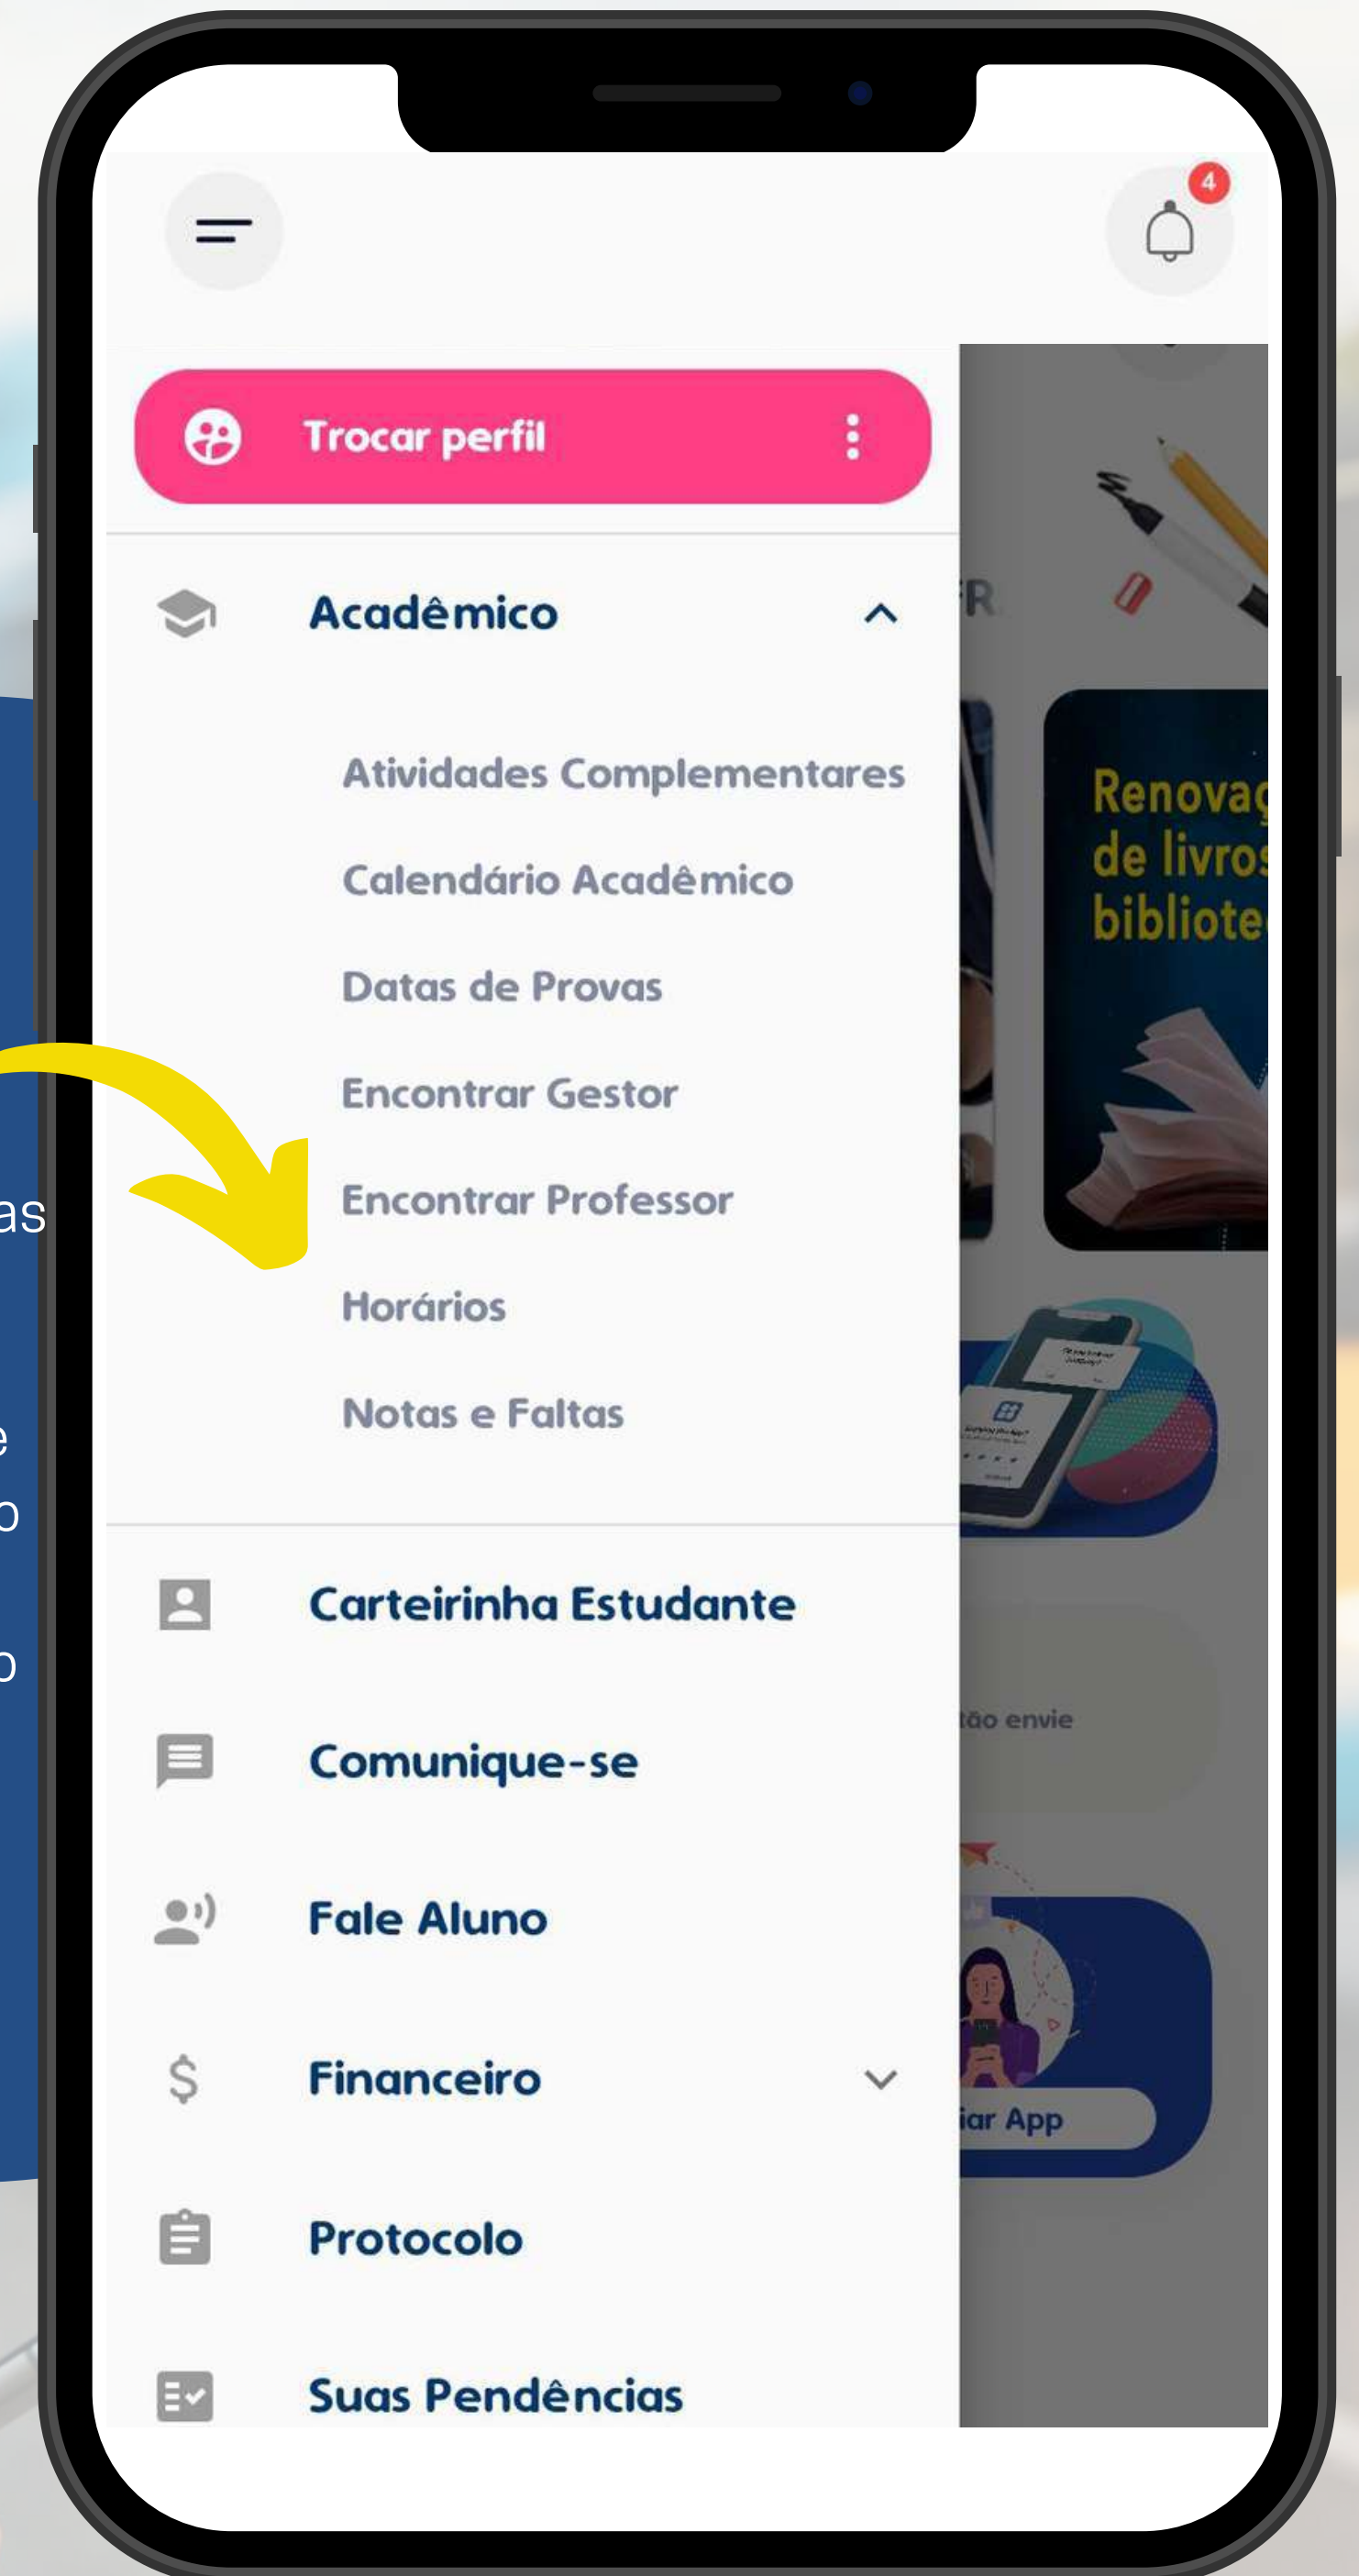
4

Trocar perfil

Acadêmico

Atividades Complementares

Calendário Acadêmico

Datas de Provas

Encontrar Gestor

Encontrar Professor

Horários

Notas e Faltas

Carteirinha Estudante

Comunique-se

Fale Aluno

Financeiro

Protocolo

Suas Pendências

Renovaç
de livros
bibliote

ão envie

iar App

as
e
o
o